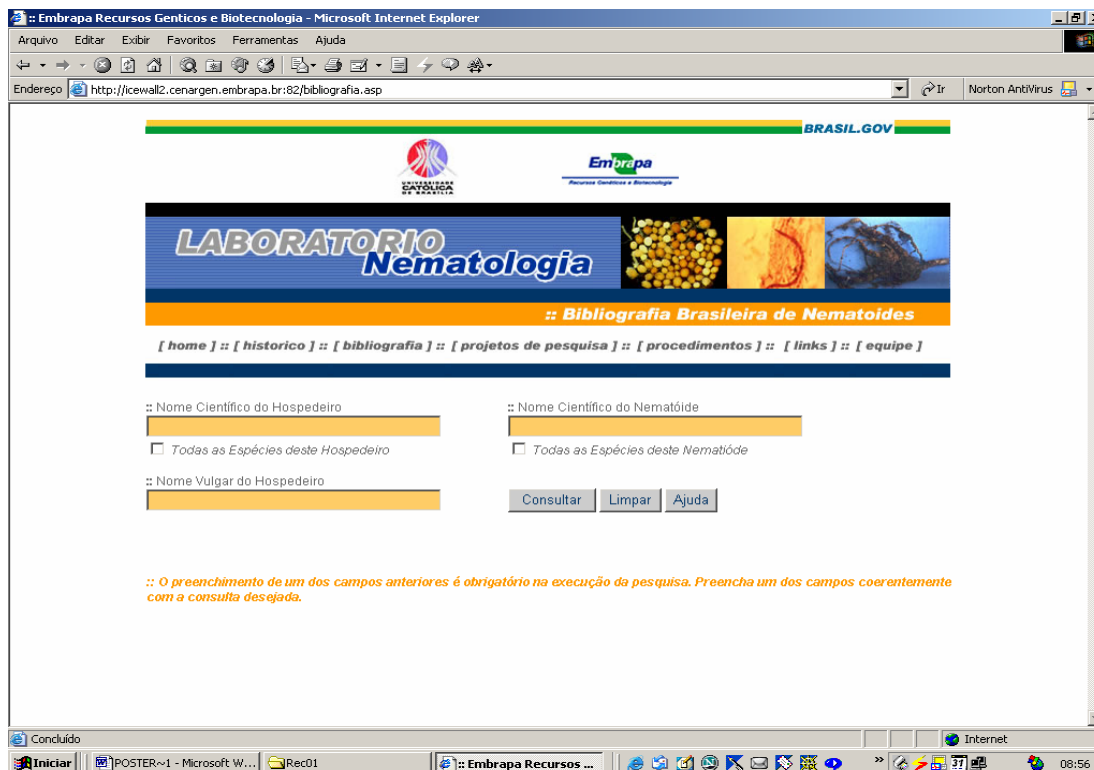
:: Embrapa Recursos Genticos e Biotecnologia - Microsoft Internet Explorer

Arquivo Editar Exibir Favoritos Ferramentas Ajuda

Endereço http://icewall2.cenargen.embrapa.br:82/bibliografia.asp

Ir Norton AntiVirus

BRASIL.GOV

UNIVERSIDADE CATÓLICA DE BRASÍLIA

Embrapa
Recursos Genéticos e Biotecnologia

LABORATORIO Nematologia

:: Bibliografia Brasileira de Nematoides

[ home ] :: [ historico ] :: [ bibliografia ] :: [ projetos de pesquisa ] :: [ procedimentos ] :: [ links ] :: [ equipe ]

:: Nome Científico do Hospedeiro

Todas as Espécies deste Hospedeiro

:: Nome Vulgar do Hospedeiro

:: Nome Científico do Nematóide

Todas as Espécies deste Nematióde

Consultar Limpar Ajuda

:: O preenchimento de um dos campos anteriores é obrigatório na execução da pesquisa. Preencha um dos campos coerentemente com a consulta desejada.

Concluído

Internet

Iniciar POSTER~1 - Microsoft W... Rec01 :: Embrapa Recursos ...

08:56